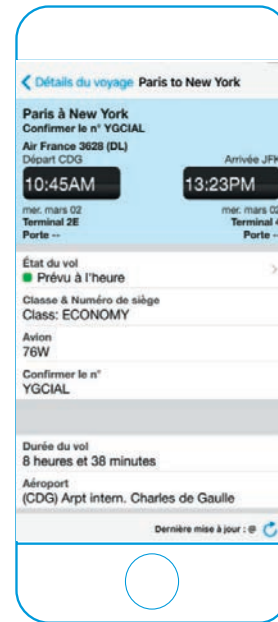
< Détails du voyage Paris to New York

Paris à New York
Confirmer le n° YGCIAL
Air France 3628 (DL)

Départ CDG
10:45AM
mer. mars 02
Terminal 2E
Porte --

Arrivée JFK
13:23PM
mer. mars 02
Terminal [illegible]
Porte --

État du vol
Prévu à l'heure

Classe & Numéro de siège
Class: ECONOMY

Avion
76W

Confirmer le n°
YGCIAL

Durée du vol
8 heures et 38 minutes

Aéroport
(CDG) Arpt intern. Charles de Gaulle

Dernière mise à jour : @